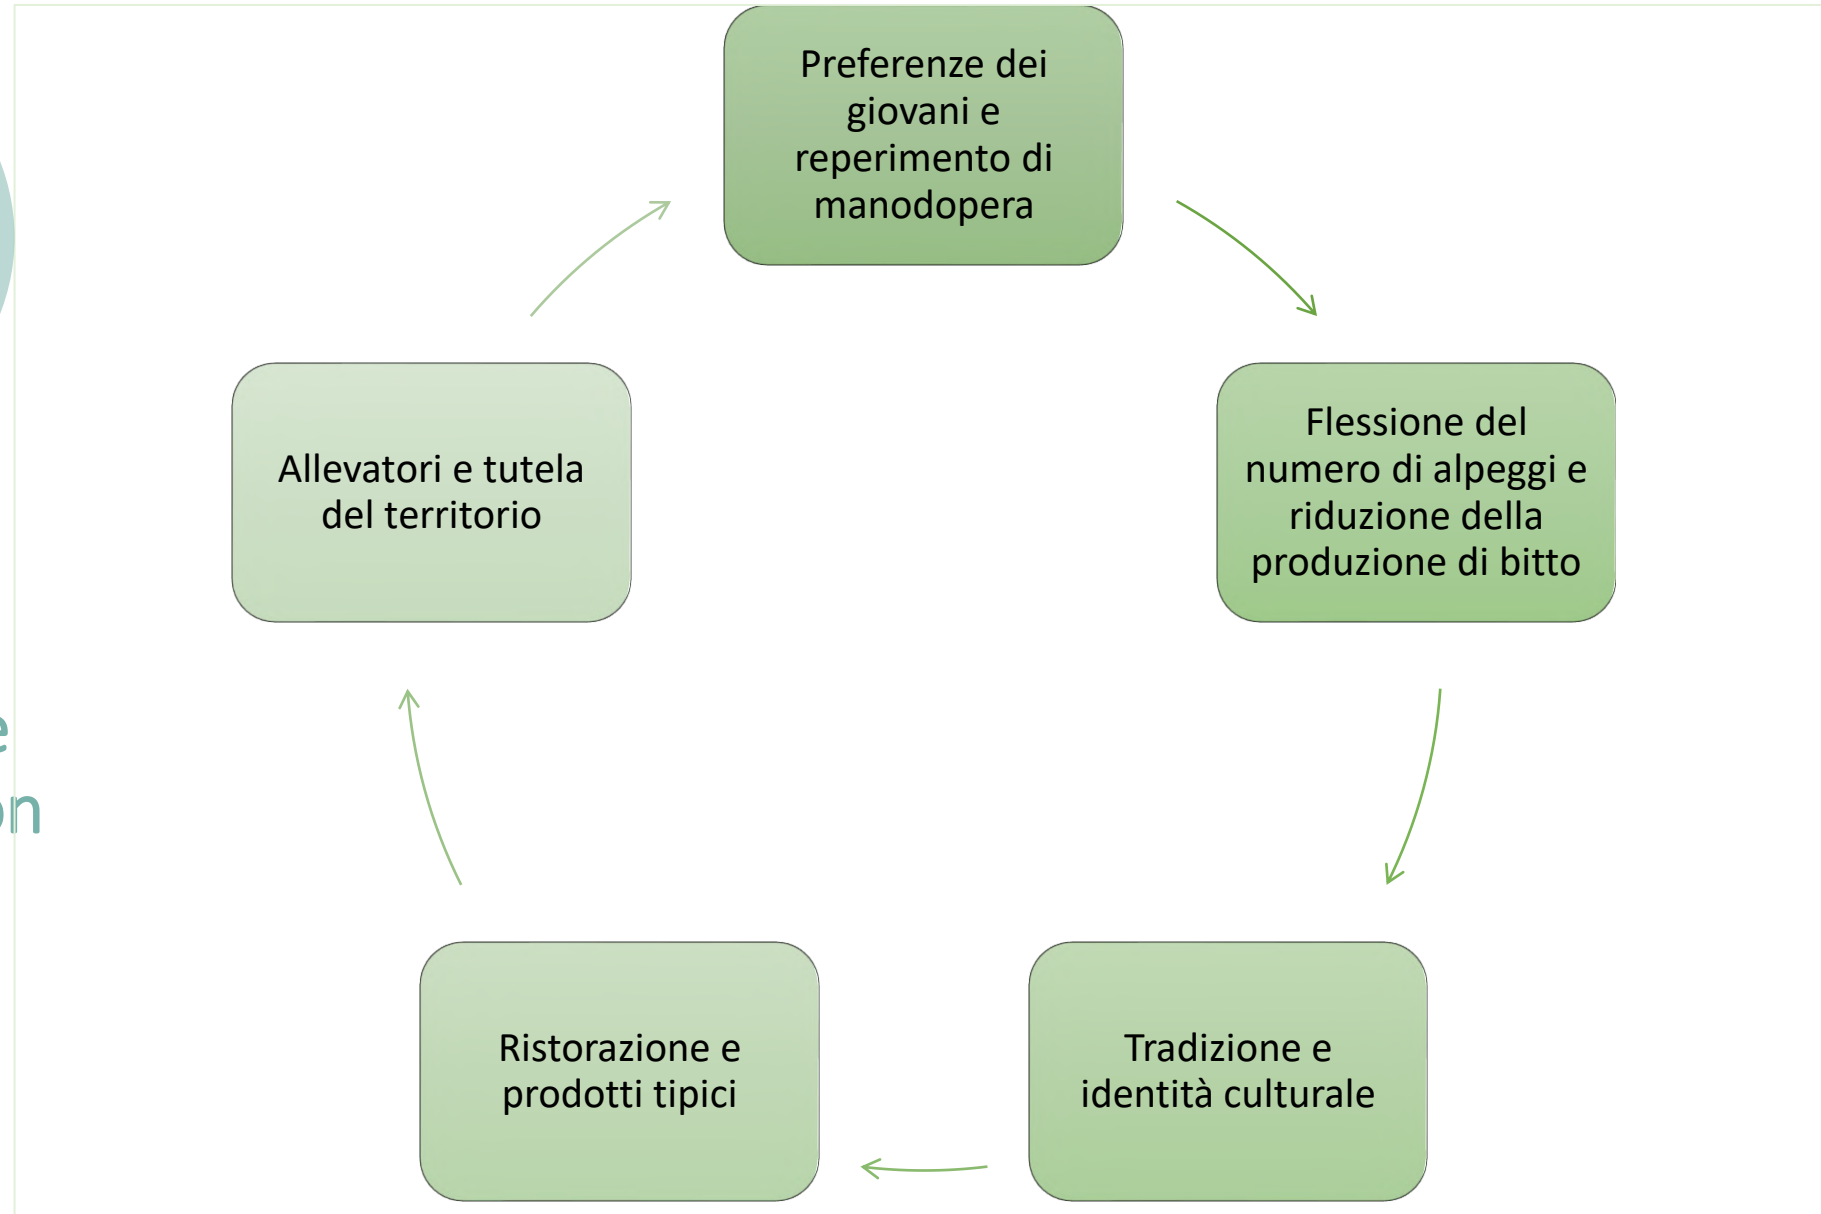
Preferenze dei giovani e reperimento di manodopera

Flessione del numero di alpeggi e riduzione della produzione di bitto

Tradizione e identità culturale

Ristorazione e prodotti tipici

Allevatori e tutela del territorio

e
on